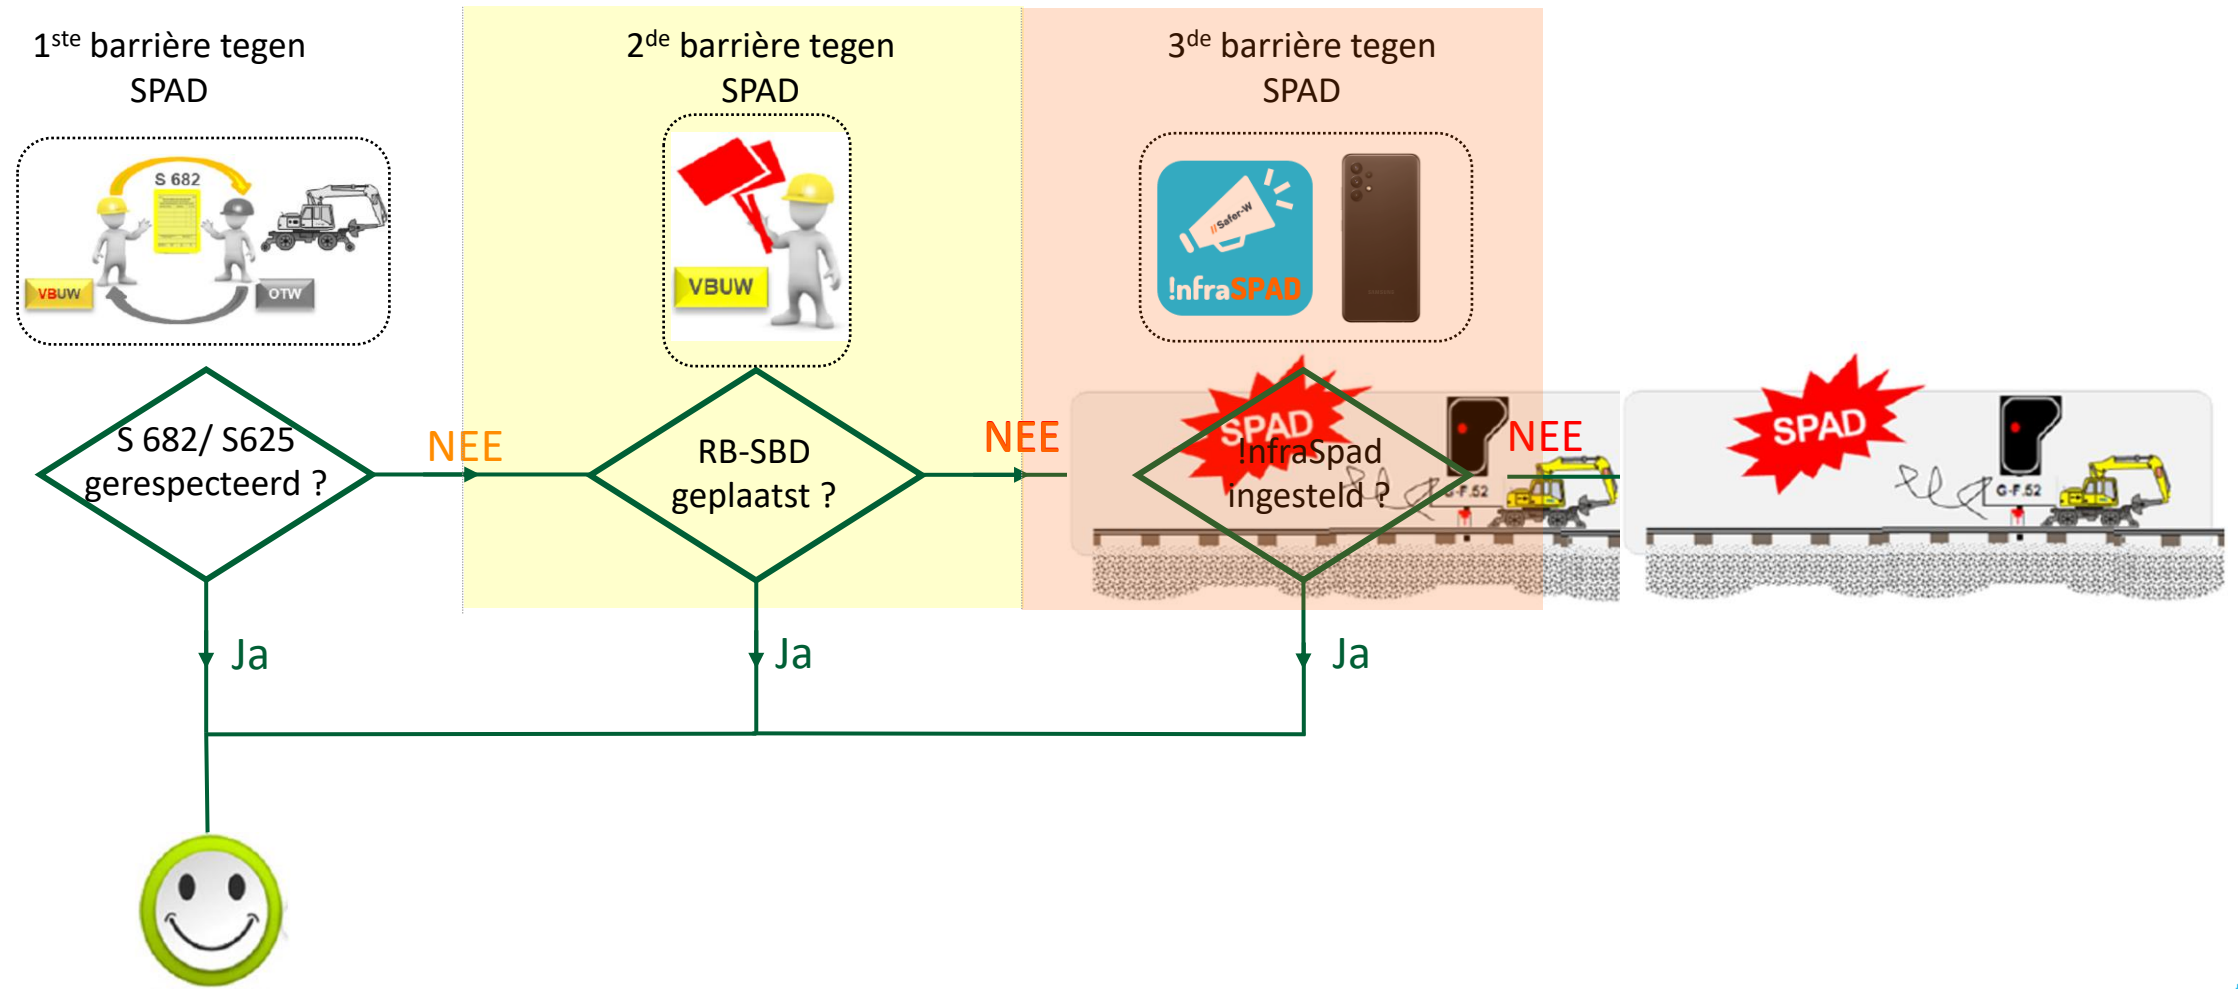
1$^{ste}$ barrière tegen SPAD

S 682

VBUW

OTW

2$^{de}$ barrière tegen SPAD

VBUW

3$^{de}$ barrière tegen SPAD

Safer-W

!nfraSPAD

S 682/ S625 gerespecteerd ?

NEE

RB-SBD geplaatst ?

NEE

SPAD

!nfraSpad ingesteld ?

C-F.52

NEE

SPAD

C-F.52

Ja

Ja

Ja